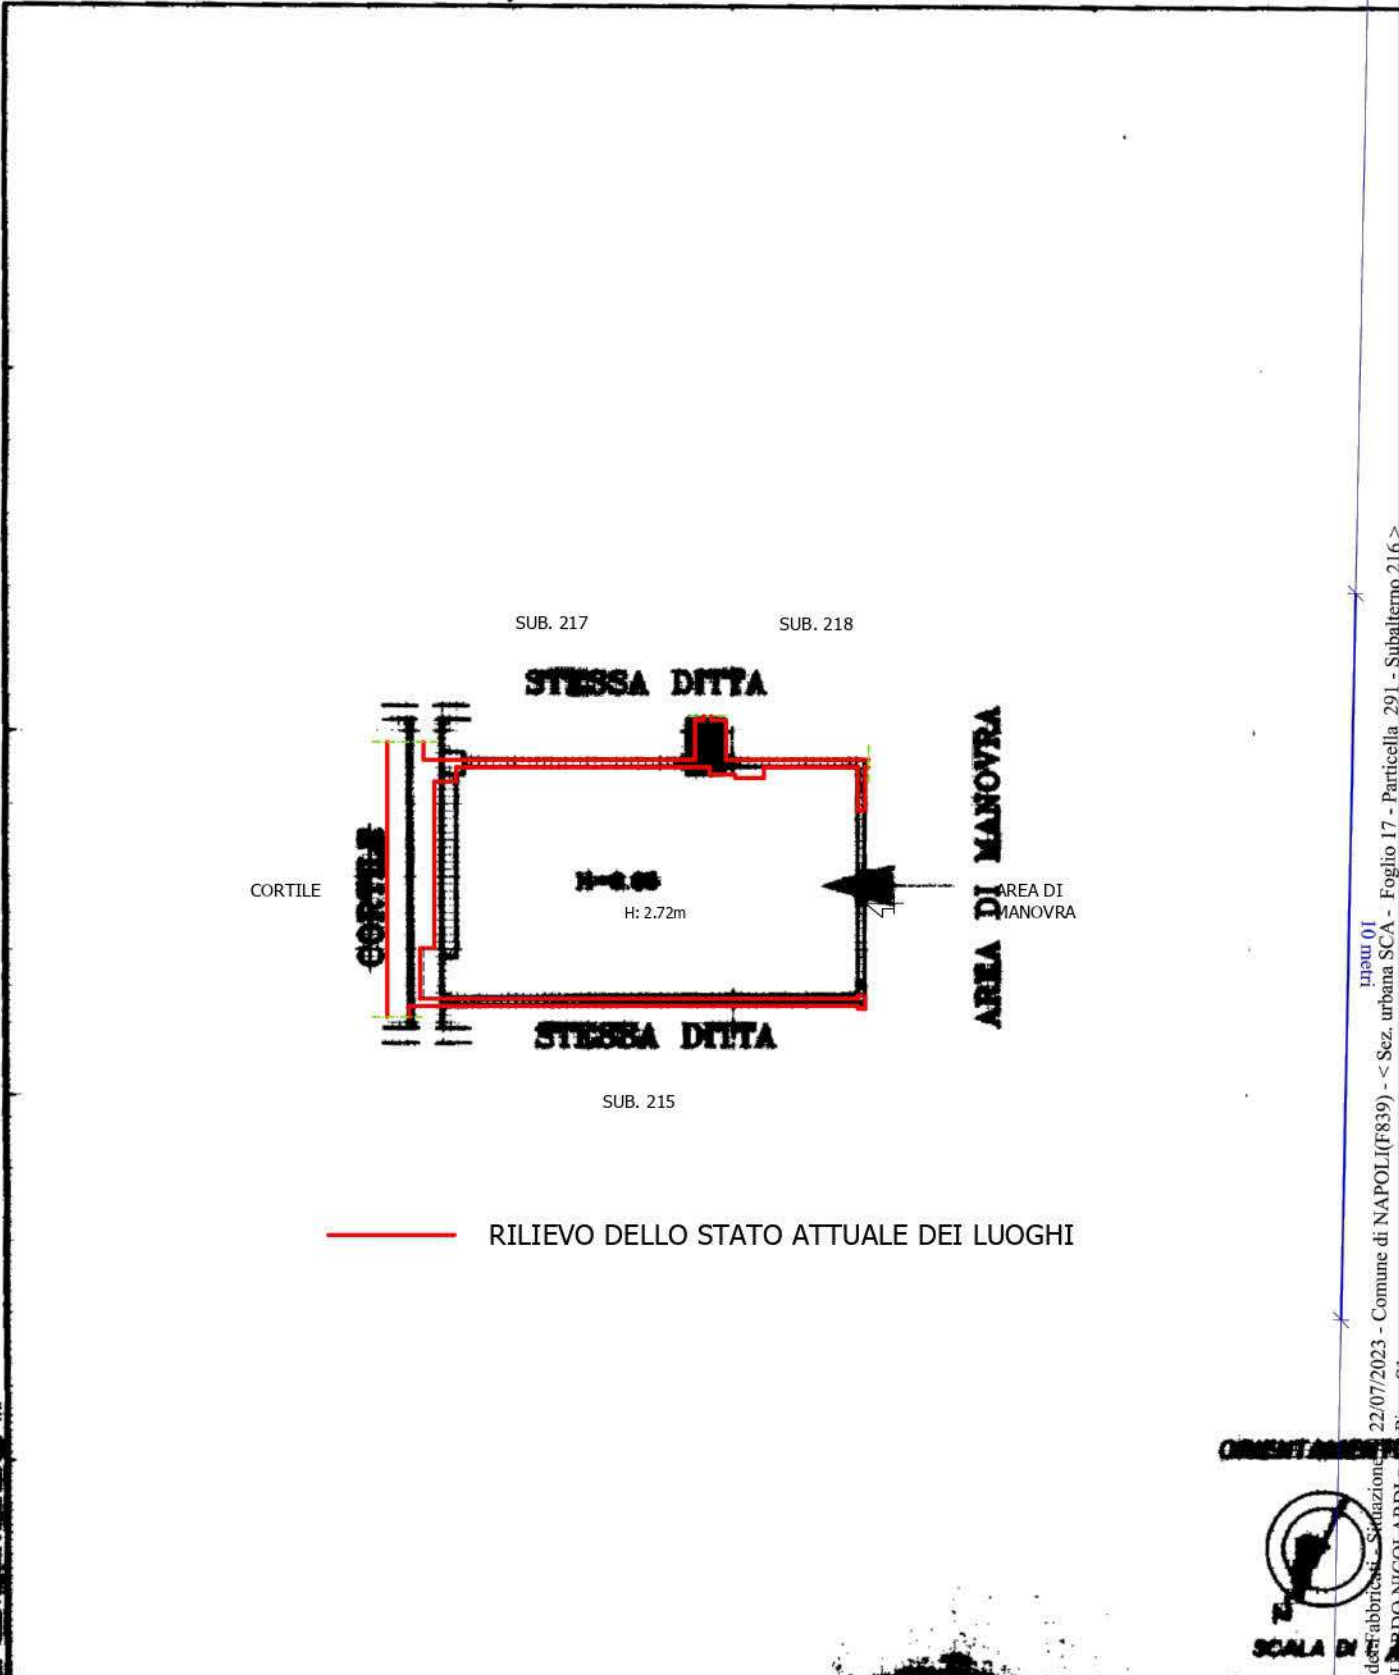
SUB. 217

SUB. 218

STESSA DITTA

CORTILE

CORTILE

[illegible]

H: 2.72m

AREA DI MANOVRA

AREA DI MANOVRA

STESSA DITTA

SUB. 215

RILIEVO DELLO STATO ATTUALE DEI LUOGHI

10 metri

dei Fabbricati - Situazione 22/07/2023 - Comune di NAPOLI(F839) - < Sez. urbana SCA - Foglio 17 - Particella 291 - Subalterno 216 >

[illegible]DO NICOLARDI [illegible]

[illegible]

SCALA DI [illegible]